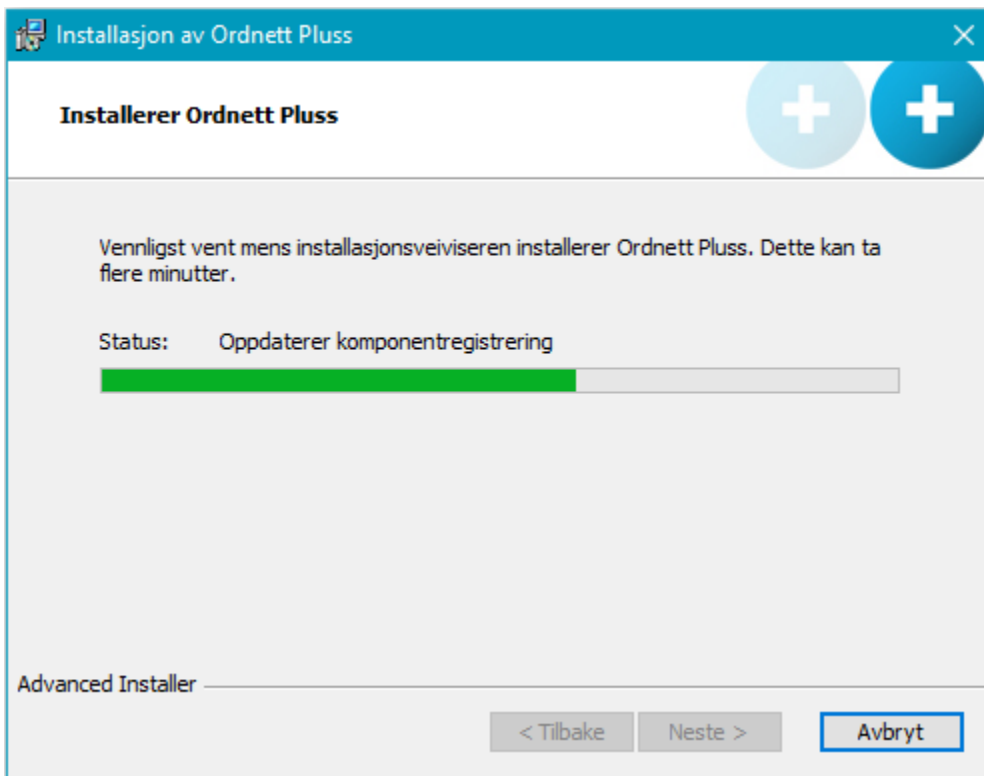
Installasjon av Ordnett Pluss

Installerer Ordnett Pluss

Vennligst vent mens installasjonsveiviseren installerer Ordnett Pluss. Dette kan ta flere minutter.

Status: Oppdaterer komponentregistrering

Advanced Installer

< Tilbake

Neste >

Avbryt